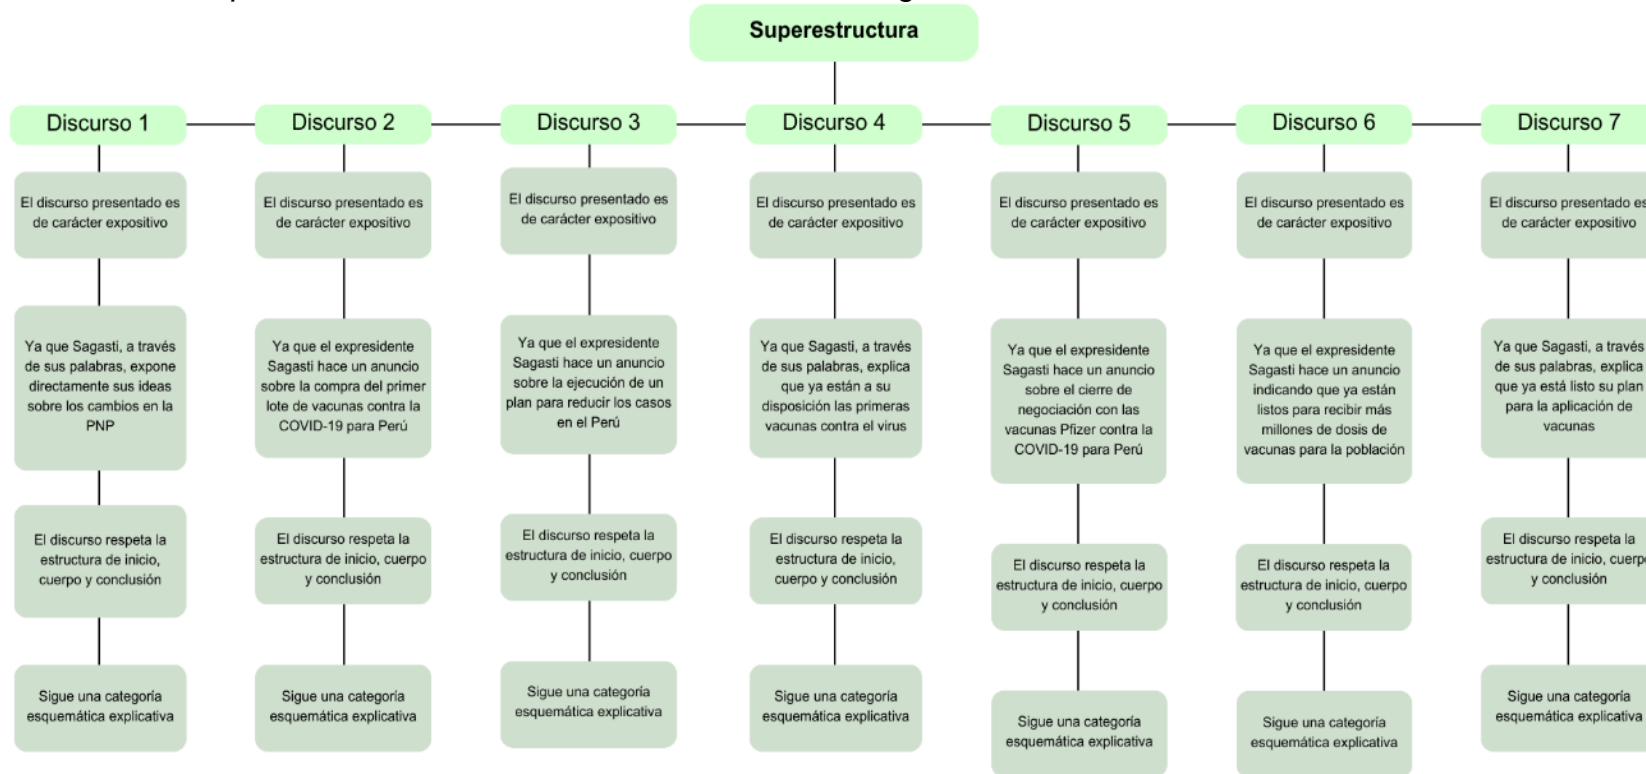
Superestructura

Discurso 1

El discurso presentado es de carácter expositivo

Ya que Sagasti, a través de sus palabras, expone directamente sus ideas sobre los cambios en la PNP

El discurso respeta la estructura de inicio, cuerpo y conclusión

Sigue una categoría esquemática explicativa

Discurso 2

El discurso presentado es de carácter expositivo

Ya que el expresidente Sagasti hace un anuncio sobre la compra del primer lote de vacunas contra la COVID-19 para Perú

El discurso respeta la estructura de inicio, cuerpo y conclusión

Sigue una categoría esquemática explicativa

Discurso 3

El discurso presentado es de carácter expositivo

Ya que el expresidente Sagasti hace un anuncio sobre la ejecución de un plan para reducir los casos en el Perú

El discurso respeta la estructura de inicio, cuerpo y conclusión

Sigue una categoría esquemática explicativa

Discurso 4

El discurso presentado es de carácter expositivo

Ya que Sagasti, a través de sus palabras, explica que ya están a su disposición las primeras vacunas contra el virus

El discurso respeta la estructura de inicio, cuerpo y conclusión

Sigue una categoría esquemática explicativa

Discurso 5

El discurso presentado es de carácter expositivo

Ya que el expresidente Sagasti hace un anuncio sobre el cierre de negociación con las vacunas Pfizer contra la COVID-19 para Perú

El discurso respeta la estructura de inicio, cuerpo y conclusión

Sigue una categoría esquemática explicativa

Discurso 6

El discurso presentado es de carácter expositivo

Ya que el expresidente Sagasti hace un anuncio indicando que ya están listos para recibir más millones de dosis de vacunas para la población

El discurso respeta la estructura de inicio, cuerpo y conclusión

Sigue una categoría esquemática explicativa

Discurso 7

El discurso presentado es de carácter expositivo

Ya que Sagasti, a través de sus palabras, explica que ya está listo su plan para la aplicación de vacunas

El discurso respeta la estructura de inicio, cuerpo y conclusión

Sigue una categoría esquemática explicativa